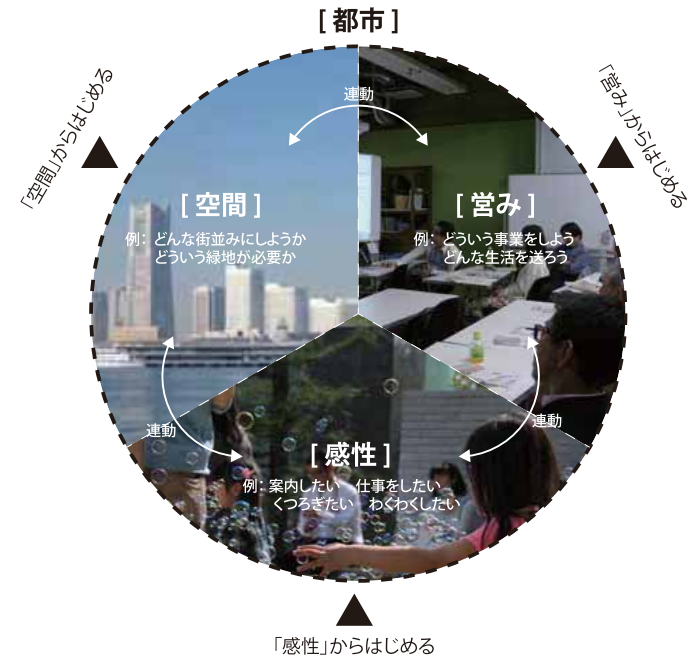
[ 都市 ]

「空間」からはじめる

「営み」からはじめる

連動

[ 空間 ]

例：どんな街並みにしようか
どういう緑地が必要か

[ 営み ]

例：どういう事業をしよう
どんな生活を送ろう

連動

連動

[ 感性 ]

例：案内したい　仕事をしたい
くつろぎたい　わくわくしたい

「感性」からはじめる